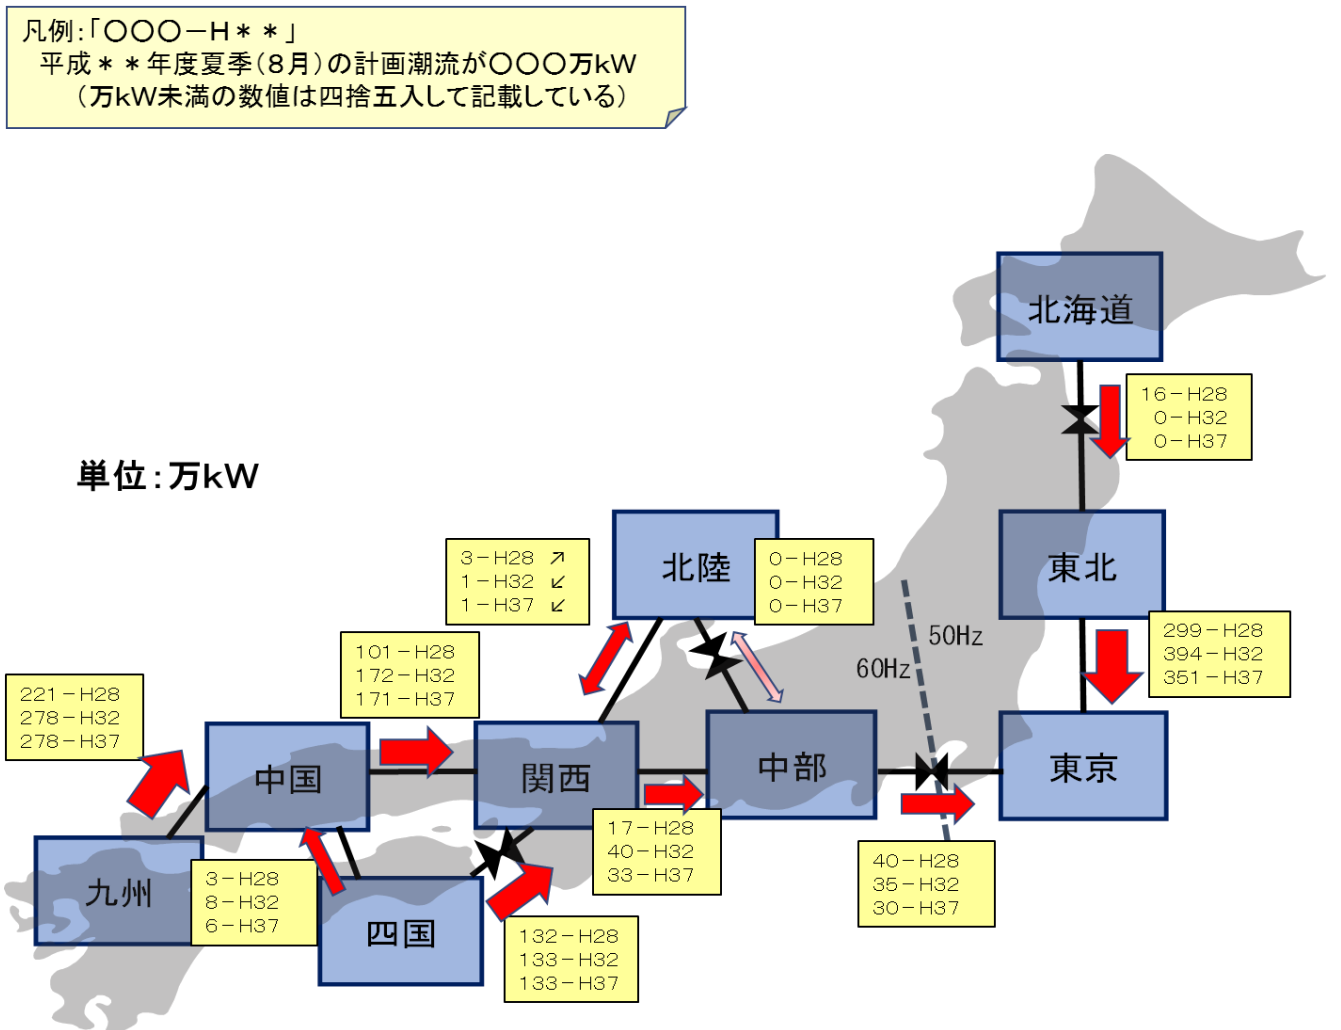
凡例:「〇〇〇－H＊＊」
平成＊＊年度夏季（8月）の計画潮流が〇〇〇万kW
（万kW未満の数値は四捨五入して記載している）

単位:万kW

北海道

16－H28
0－H32
0－H37

東北

299－H28
394－H32
351－H37

北陸

0－H28
0－H32
0－H37

3－H28 ↗
1－H32 ↙
1－H37 ↙

50Hz
60Hz

101－H28
172－H32
171－H37

221－H28
278－H32
278－H37

中国

関西

中部

東京

17－H28
40－H32
33－H37

40－H28
35－H32
30－H37

九州

3－H28
8－H32
6－H37

四国

132－H28
133－H32
133－H37